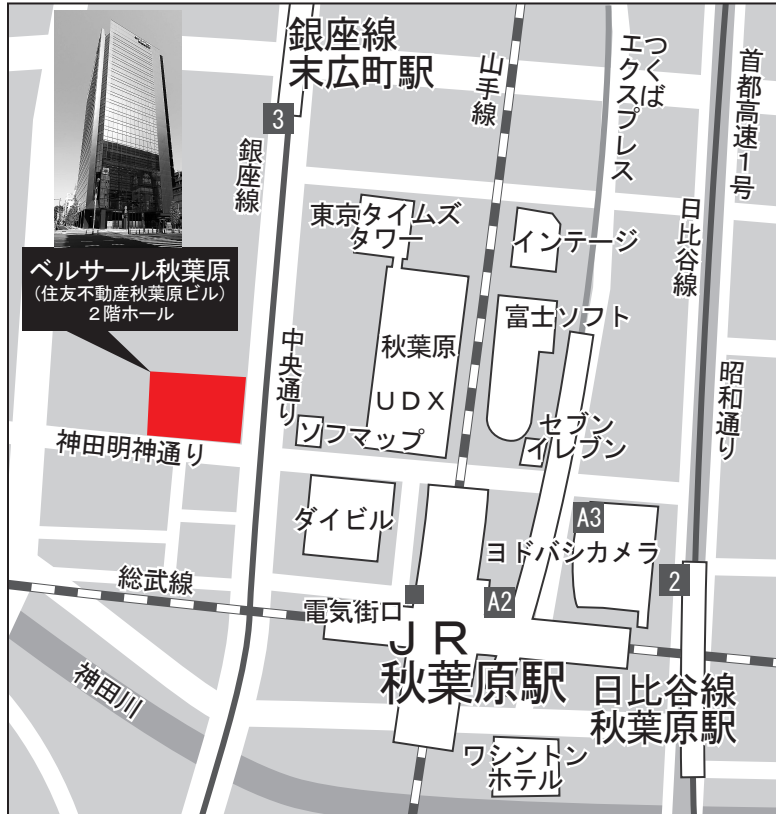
銀座線
末広町駅

山手線

つくばエクスプレス

首都高速1号

3

銀座線

東京タイムズタワー

インテージ

日比谷線

ベルサール秋葉原
(住友不動産秋葉原ビル)
2階ホール

富士ソフト

秋葉原

中央通り

昭和通り

UDX

セブンイレブン

ソフマップ

神田明神通り

ダイビル

A3

ヨドバシカメラ

総武線

2

電気街口

A2

JR
秋葉原駅

日比谷線
秋葉原駅

神田川

ワシントンホテル